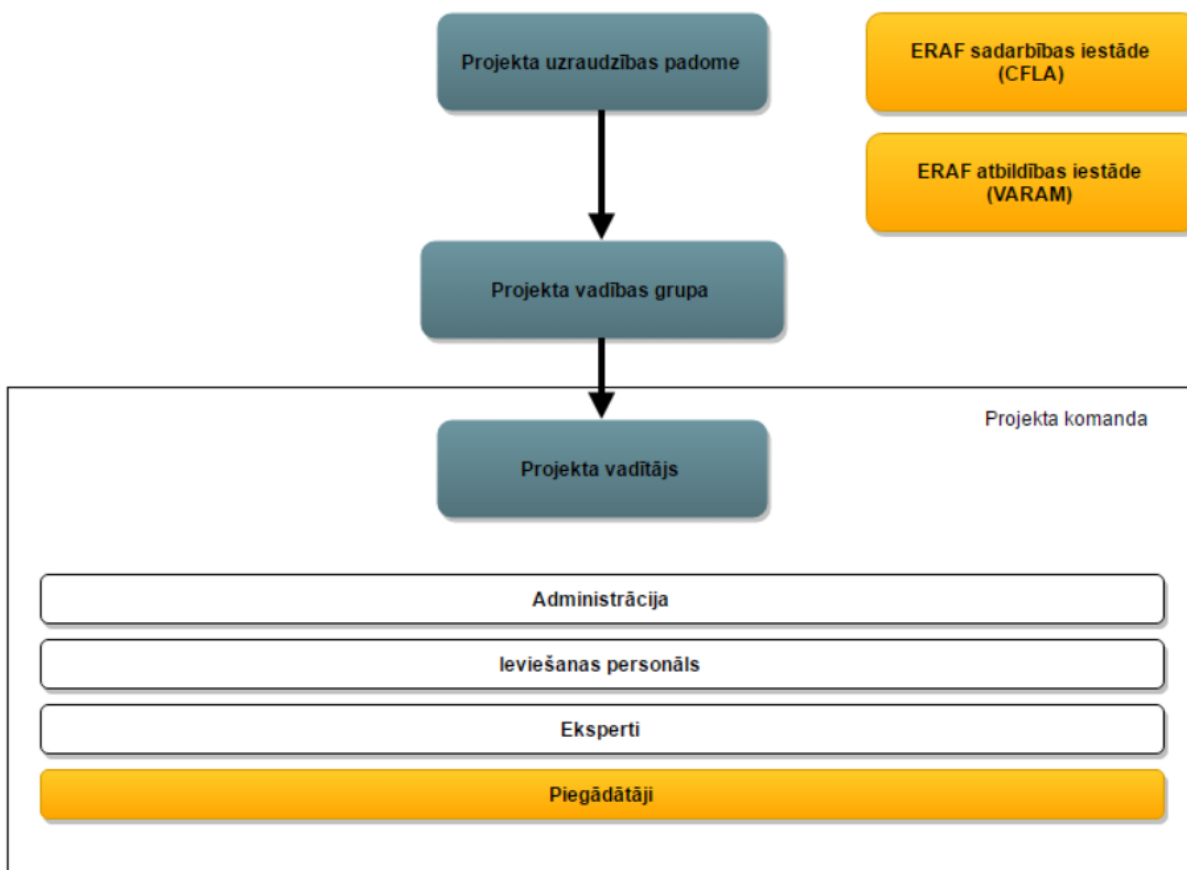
Projekta uzraudzības padome

ERAF sadarbības iestāde (CFLA)

ERAF atbildības iestāde (VARAM)

Projekta vadības grupa

Projekta komanda

Projekta vadītājs

Administrācija

Ieviešanas personāls

Eksperti

Piegādātāji